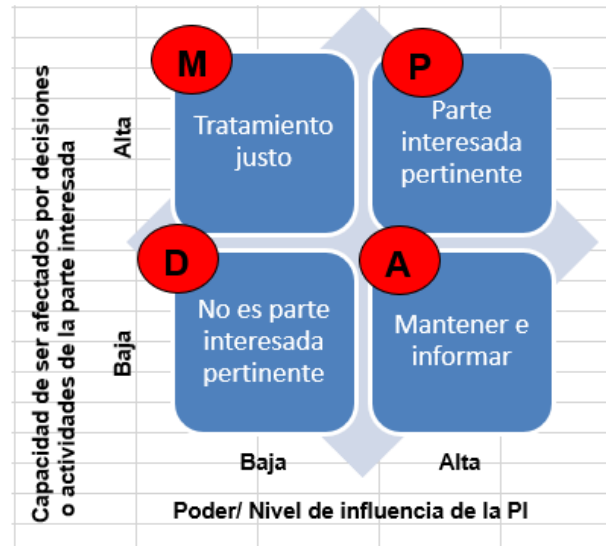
Capacidad de ser afectados por decisiones o actividades de la parte interesada

Alta

Baja

M

Tratamiento justo

P

Parte interesada pertinente

D

No es parte interesada pertinente

A

Mantener e informar

Baja

Alta

Poder/ Nivel de influencia de la PI